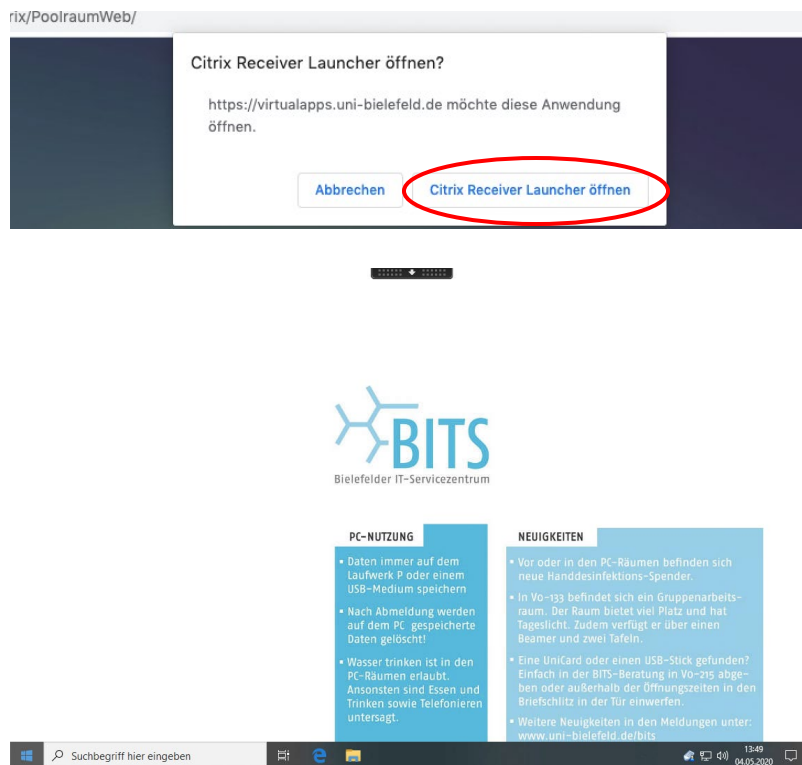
rix/PoolraumWeb/

Citrix Receiver Launcher öffnen?

https://virtualapps.uni-bielefeld.de möchte diese Anwendung öffnen.

Abbrechen

Citrix Receiver Launcher öffnen

BITS

Bielefelder IT-Servicezentrum

PC-NUTZUNG

- Daten immer auf dem Laufwerk P oder einem USB-Medium speichern
- Nach Abmeldung werden auf dem PC gespeicherte Daten gelöscht!
- Wasser trinken ist in den PC-Räumen erlaubt. Ansonsten sind Essen und Trinken sowie Telefonieren untersagt.

NEUIGKEITEN

- Vor oder in den PC-Räumen befinden sich neue Handdesinfektions-Spender.
- In V0-133 befindet sich ein Gruppenarbeitsraum. Der Raum bietet viel Platz und hat Tageslicht. Zudem verfügt er über einen Beamer und zwei Tafeln.
- Eine UniCard oder einen USB-Stick gefunden? Einfach in der BITS-Beratung in V0-215 abgeben oder außerhalb der Öffnungszeiten in den Briefschlitz in der Tür einwerfen.
- Weitere Neuigkeiten in den Meldungen unter: www.uni-bielefeld.de/bits

Suchbegriff hier eingeben

13:49
04.05.2020